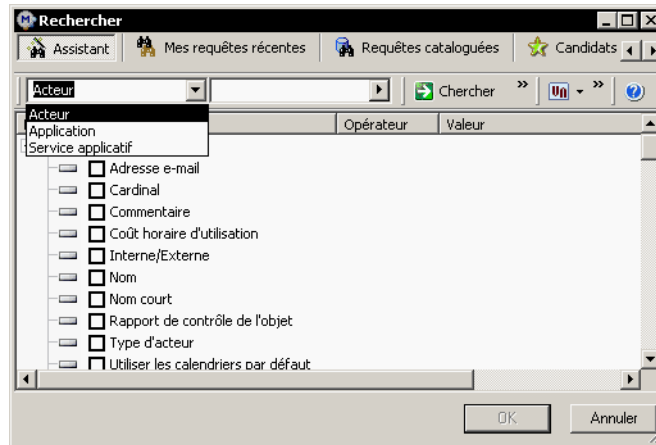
Rechercher

Assistant | Mes requêtes récentes | Requêtes cataloguées | Candidats

Acteur | Chercher

Acteur
Application
Service applicatif

Opérateur | Valeur

Adresse e-mail
Cardinal
Commentaire
Coût horaire d'utilisation
Interne/Externe
Nom
Nom court
Rapport de contrôle de l'objet
Type d'acteur
Utiliser les calendriers par défaut

OK | Annuler